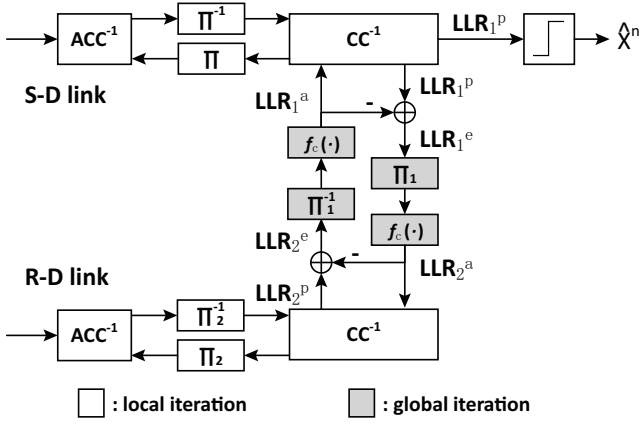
$ACC^{-1}$

$\Pi^{-1}$

$CC^{-1}$

$LLR_1^p$

$\hat{X}^n$

$\Pi$

S-D link

$LLR_1^a$

-

$LLR_1^p$

$LLR_1^e$

$f_c(\cdot)$

$\Pi_1$

$\Pi_1^{-1}$

$f_c(\cdot)$

$LLR_2^e$

-

$LLR_2^a$

R-D link

$LLR_2^p$

$ACC^{-1}$

$\Pi_2^{-1}$

$CC^{-1}$

$\Pi_2$

: local iteration

: global iteration